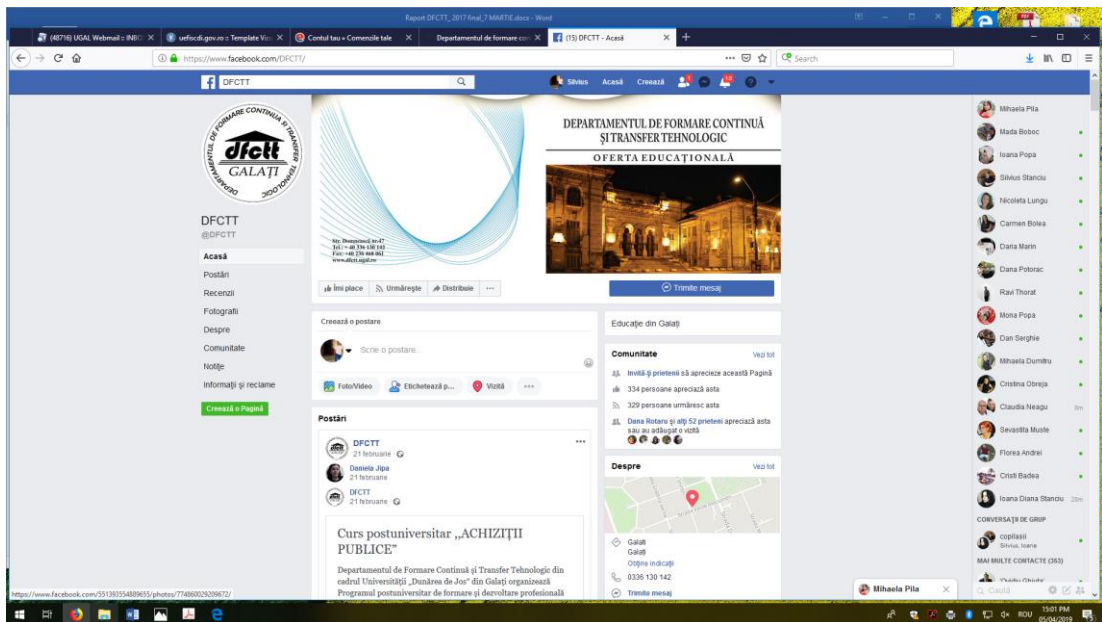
Raport DFCTT_2017 final_7 MARTIE.docx - Word

(48716) UGAL Webmail :: INBO
uefiscdi.gov.ro :: Template Vie
Contul tau « Comenzile tale
Departamentul de formare con
(15) DFCTT - Acasă

https://www.facebook.com/DFCTT/
Search

DFCTT
Silvius Acasă Creează

DEPARTAMENTUL DE FORMARE CONTINUĂ ŞI TRANSFER TEHNOLOGIC
dfctt
GALAŢI

DFCTT
@DFCTT

Acasă
Postări
Recenzii
Fotografii
Despre
Comunitate
Notițe
Informații și reclame
Creează o Pagină

DEPARTAMENTUL DE FORMARE CONTINUĂ ŞI TRANSFER TEHNOLOGIC
OFERTA EDUCAȚIONALĂ

Str. Domnească nr.47
Tel.: +40 336 130 142
Fax: +40 236 460 461
www.dfctt.ugal.ro

Îmi place
Urmărește
Distribuie
Trimite mesaj

Creează o postare
Scrie o postare...
Foto/Video
Etichetează p...
Vizită

Postări
DFCTT
21 februarie
Daniela Jipa
21 februarie
DFCTT
21 februarie

Curs postuniversitar „ACHIZIŢII PUBLICE"

Departamentul de Formare Continuă şi Transfer Tehnologic din cadrul Universităţii „Dunărea de Jos" din Galaţi organizează Programul postuniversitar de formare şi dezvoltare profesională

Educație din Galați

Comunitate
Vezi tot
Invită-ți prietenii să aprecieze această Pagină
334 persoane apreciază asta
329 persoane urmăresc asta
Dana Rotaru și alți 52 prieteni apreciază asta sau au adăugat o vizită

Despre
Vezi tot
Galați
Galați
Obține indicații
0336 130 142
Trimite mesaj

Mihaela Pila
Mada Boboc
Ioana Popa
Silvius Stanciu
Nicoleta Lungu
Carmen Bolea
Daria Marin
Dana Potorac
Ravi Thorat
Mona Popa
Dan Serghie
Mihaela Dumitru
Cristina Obreja
Claudia Neagu 9m
Sevastita Muste
Florea Andrei
Cristi Badea
Ioana Diana Stanciu 20m
CONVERSAȚII DE GRUP
copilasii
Silvius, Ioana
MAI MULTE CONTACTE (363)
Caută

Mihaela Pila

https://www.facebook.com/551393554889655/photos/774860029209672/

ROU 15:01 PM 05/04/2019